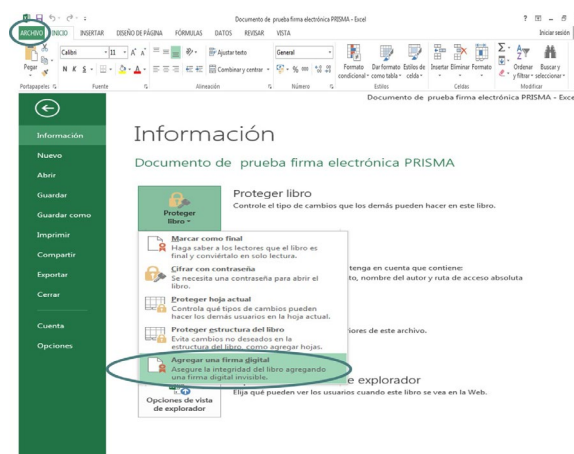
Documento de prueba firma electrónica PRISMA - Excel

? – ×

ARCHIVO INICIO INSERTAR DISEÑO DE PÁGINA FÓRMULAS DATOS REVISAR VISTA

Iniciar sesión

Pegar

Calibri 11 A A

N K S

Ajustar texto

Combinar y centrar

General

$ % 000

Formato condicional

Dar formato como tabla

Estilos de celda

Insertar Eliminar Formato

Ordenar y filtrar

Buscar y seleccionar

Portapapeles Fuente Alineación Número Estilos Celdas Modificar

Documento de prueba firma electrónica PRISMA - Exce

Información

Nuevo

Abrir

Guardar

Guardar como

Imprimir

Compartir

Exportar

Cerrar

Cuenta

Opciones

Información

Documento de prueba firma electrónica PRISMA

Proteger libro

Proteger libro

Controle el tipo de cambios que los demás pueden hacer en este libro.

Marcar como final
Haga saber a los lectores que el libro es final y conviértalo en solo lectura.

Cifrar con contraseña
Se necesita una contraseña para abrir el libro.

Proteger hoja actual
Controla qué tipos de cambios pueden hacer los demás usuarios en la hoja actual.

Proteger estructura del libro
Evita cambios no deseados en la estructura del libro, como agregar hojas.

Agregar una firma digital
Asegure la integridad del libro agregando una firma digital invisible.

tenga en cuenta que contiene:

to, nombre del autor y ruta de acceso absoluta

iores de este archivo.

e explorador

Elija qué pueden ver los usuarios cuando este libro se vea en la Web.

Opciones de vista de explorador